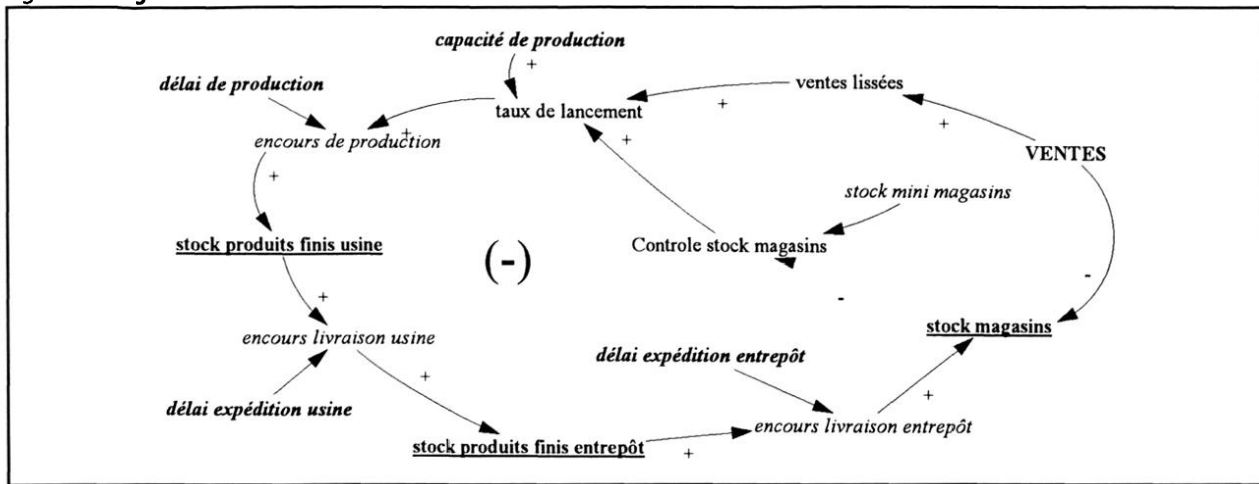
capacité de production
+
délai de production
taux de lancement
+
ventes lissées
+
encours de production
+
+
VENTES
+
stock mini magasins
stock produits finis usine
(-)
Controle stock magasins
-
+
-
encours livraison usine
stock magasins
délai expédition entrepôt
+
+
délai expédition usine
stock produits finis entrepôt
encours livraison entrepôt
+